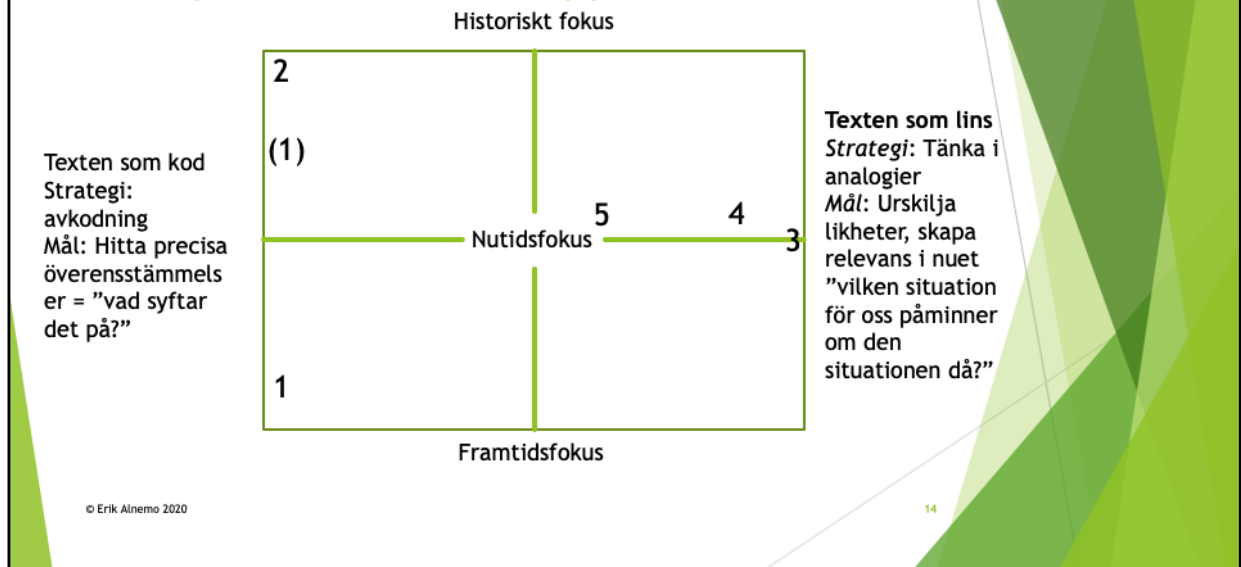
Historiskt fokus

Texten som kod
Strategi: avkodning
Mål: Hitta precisa överensstämmelser = ”vad syftar det på?”

2

(1)

5

4

Nutidsfokus

3

1

Framtidsfokus

**Texten som lins**
*Strategi*: Tänka i analogier
*Mål*: Urskilja likheter, skapa relevans i nuet ”vilken situation för oss påminner om den situationen då?”

© Erik Alnemo 2020

14